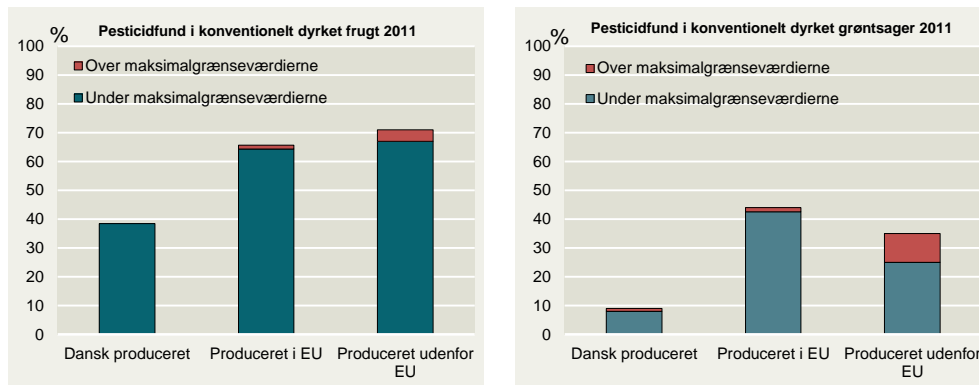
Pesticidfund i konventionelt dyrket frugt 2011

%

100
90
80
70
60
50
40
30
20
10
0

Over maksimalgrænseværdierne
Under maksimalgrænseværdierne

Dansk produceret
Produceret i EU
Produceret udenfor EU

Pesticidfund i konventionelt dyrket grøntsager 2011

%

100
90
80
70
60
50
40
30
20
10
0

Over maksimalgrænseværdierne
Under maksimalgrænseværdierne

Dansk produceret
Produceret i EU
Produceret udenfor EU